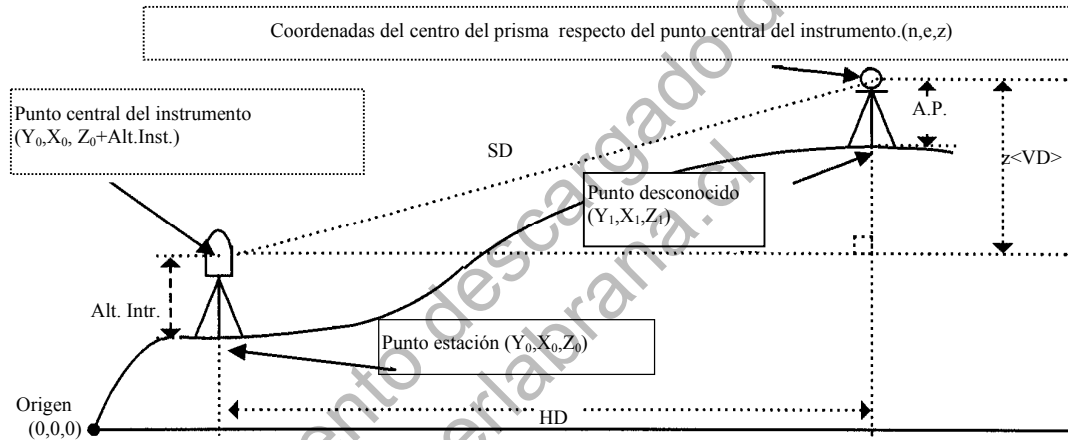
Coordenadas del centro del prisma respecto del punto central del instrumento.(n,e,z)

Punto central del instrumento ($Y_0$,$X_0$, $Z_0$+Alt.Inst.)

A.P.

SD

z<VD>

Punto desconocido ($Y_1$,$X_1$,$Z_1$)

Alt. Intr.

Punto estación ($Y_0$,$X_0$,$Z_0$)

Origen (0,0,0)

HD

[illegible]